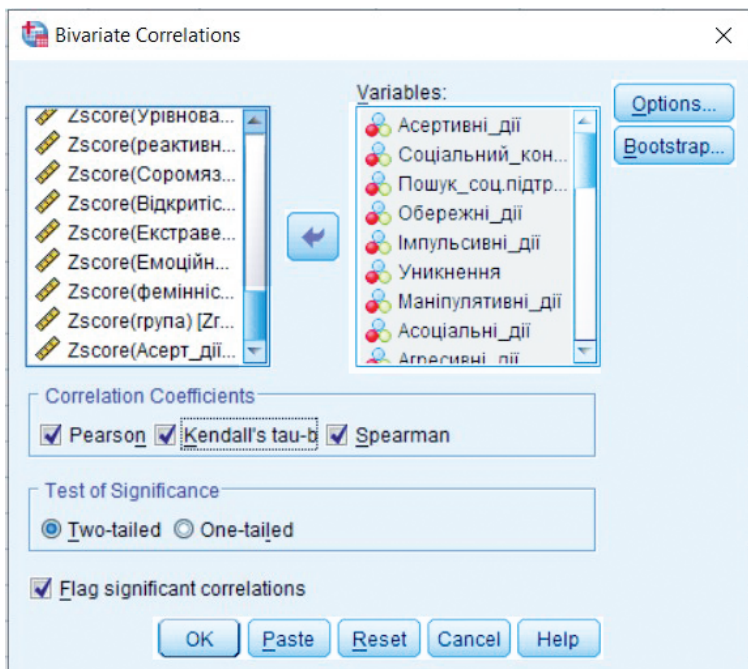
Bivariate Correlations

Zscore(Урівнова...
Zscore(реактивн...
Zscore(Соромяз...
Zscore(Відкритіс...
Zscore(Екстраве...
Zscore(Емоційн...
Zscore(фемінніс...
Zscore(група) [Zr...
Zscore(Асерт_дії...

Variables:
Асертивні_дії
Соціальний_кон...
Пошук_соц.підтр...
Обережні_дії
Імпульсивні_дії
Уникнення
Маніпулятивні_дії
Асоціальні_дії
Агресивні_дії

Options...
Bootstrap...

Correlation Coefficients
Pearson Kendall's tau-b Spearman

Test of Significance
Two-tailed One-tailed

Flag significant correlations

OK Paste Reset Cancel Help